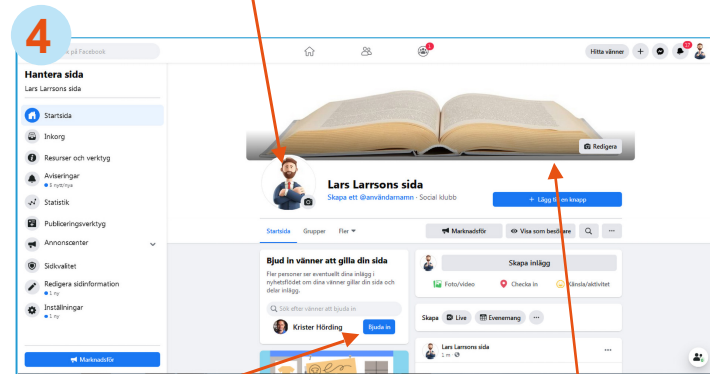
4

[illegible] på Facebook

Hitta vänner

Hantera sida

Lars Larrsons sida

Startsida

Inkorg

Resurser och verktyg

Aviseringar
5 nya

Statistik

Publiceringsverktyg

Annonscenter

Sidkvalitet

Redigera sidinformation
1 ny

Inställningar
1 ny

Marknadsför

Redigera

Lars Larrsons sida

Skapa ett @användarnamn · Social klubb

+ Lägg till en knapp

Startsida Grupper Fler

Marknadsför

Visa som besökare

Bjud in vänner att gilla din sida

Fler personer ser eventuellt dina inlägg i nyhetsflödet om dina vänner gillar din sida och delar inlägg.

Sök efter vänner att bjuda in

Krister Hörding

Bjud in

Skapa inlägg

Foto/video

Checka in

Känsla/aktivitet

Skapa Live Evenemang

Lars Larrsons sida
1 m ·